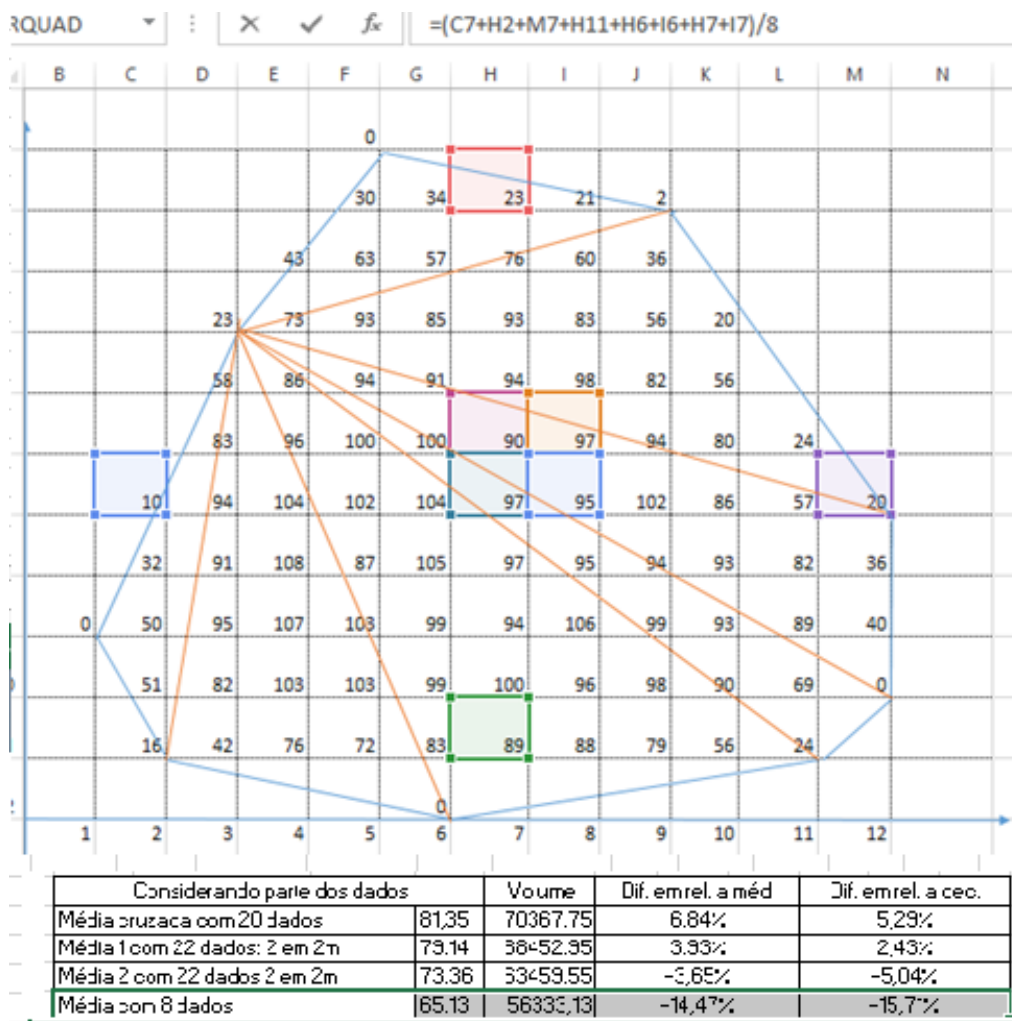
RQUAD
$f_x$ =(C7+H2+M7+H11+H6+I6+H7+I7)/8

| B | C | D | E | F | G | H | I | J | K | L | M | N |
|---|---|---|---|---|---|---|---|---|---|---|---|---|
| | | | | 0 | | | | | | | | |
| | | | | 30 | 34 | 23 | 21 | 2 | | | | |
| | | | 43 | 63 | 57 | 76 | 60 | 36 | | | | |
| | | 23 | 73 | 93 | 85 | 93 | 83 | 56 | 20 | | | |
| | | 58 | 86 | 94 | 91 | 94 | 98 | 82 | 56 | | | |
| | | 83 | 96 | 100 | 100 | 90 | 97 | 94 | 80 | 24 | | |
| | 10 | 94 | 104 | 102 | 104 | 97 | 95 | 102 | 86 | 57 | 20 | |
| | 32 | 91 | 108 | 87 | 105 | 97 | 95 | 94 | 93 | 82 | 36 | |
| 0 | 50 | 95 | 107 | 103 | 99 | 94 | 106 | 99 | 93 | 89 | 40 | |
| | 51 | 82 | 103 | 103 | 99 | 100 | 96 | 98 | 90 | 69 | 0 | |
| | 16 | 42 | 76 | 72 | 83 | 89 | 88 | 79 | 56 | 24 | | |
| | | | | | 0 | | | | | | | |
| 1 | 2 | 3 | 4 | 5 | 6 | 7 | 8 | 9 | 10 | 11 | 12 | |

| Considerando parte dos dados | | Volume | Dif. em rel. a méd | Dif. em rel. a ced. |
|---|---|---|---|---|
| Média cruzada com 20 dados | 81,35 | 70367,75 | 6,84% | 5,29% |
| Média 1 com 22 dados: 2 em 2m | 79,14 | 68452,95 | 3,93% | 2,43% |
| Média 2 com 22 dados 2 em 2m | 73,36 | 63459,55 | -3,65% | -5,04% |
| Média com 8 dados | 65,13 | 56333,13 | -14,47% | -15,71% |